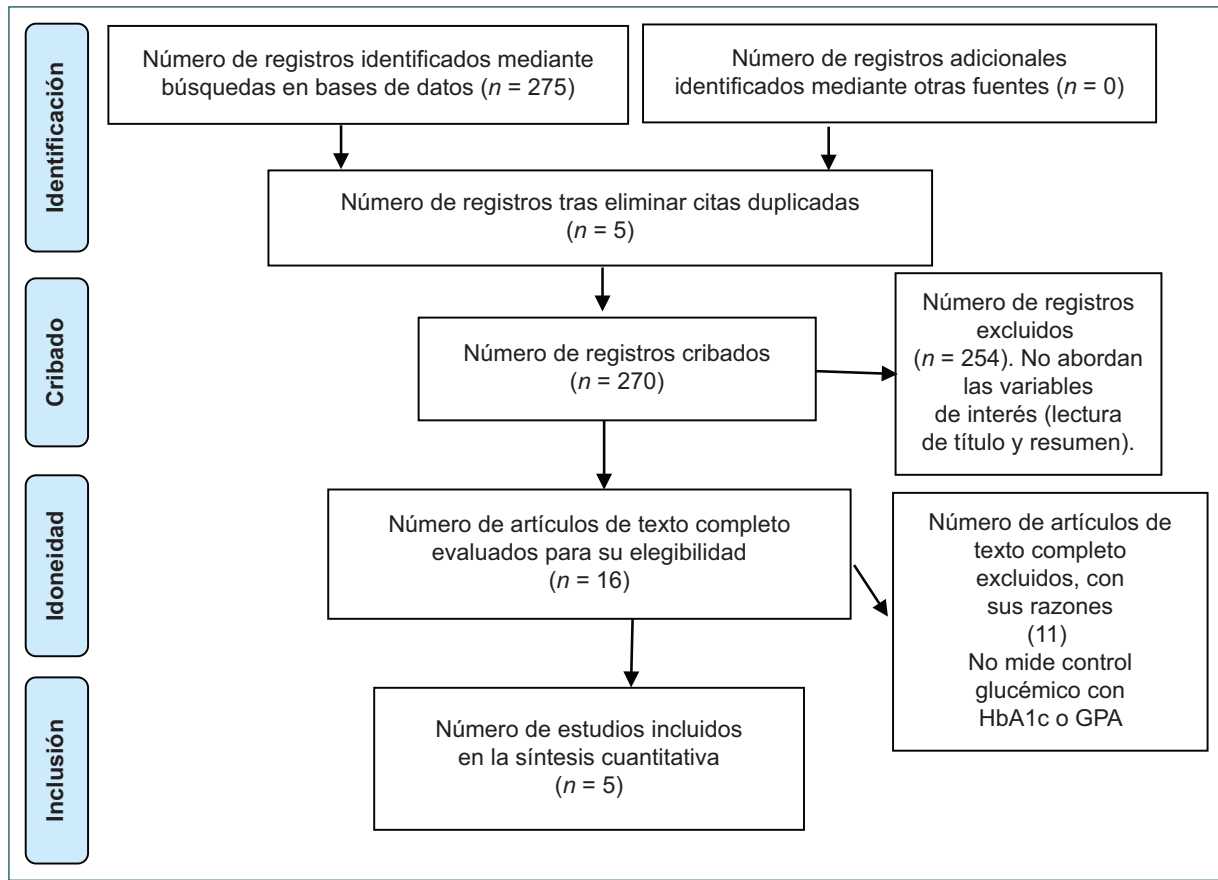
Identificación

Número de registros identificados mediante búsquedas en bases de datos ($n$ = 275)

Número de registros adicionales identificados mediante otras fuentes ($n$ = 0)

Número de registros tras eliminar citas duplicadas ($n$ = 5)

Cribado

Número de registros cribados ($n$ = 270)

Número de registros excluidos ($n$ = 254). No abordan las variables de interés (lectura de título y resumen).

Idoneidad

Número de artículos de texto completo evaluados para su elegibilidad ($n$ = 16)

Número de artículos de texto completo excluidos, con sus razones (11) No mide control glucémico con HbA1c o GPA

Inclusión

Número de estudios incluidos en la síntesis cuantitativa ($n$ = 5)